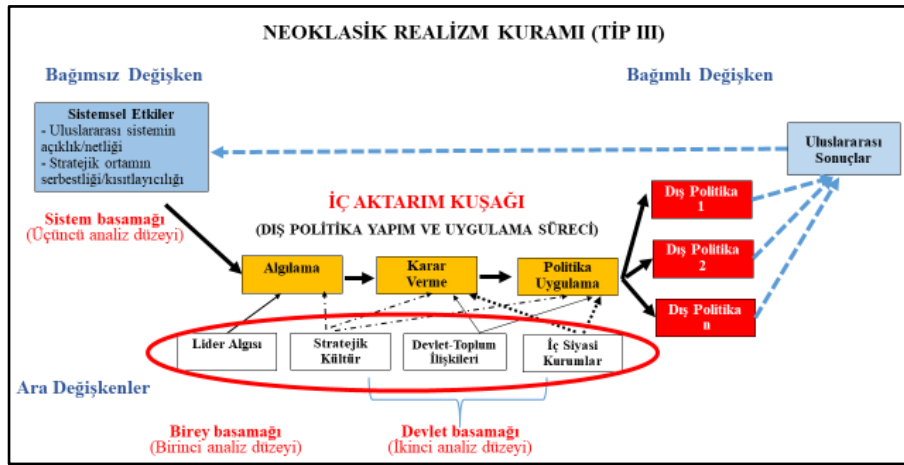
NEOKLASİK REALİZM KURAMI (TİP III)

Bağımsız Değişken

Bağımlı Değişken

Sistemsel Etkiler
- Uluslararası sistemin açıklık/netliği
- Stratejik ortamın serbestliği/kısıtlayıcılığı

Uluslararası Sonuçlar

İÇ AKTARIM KUŞAĞI

(DIŞ POLİTİKA YAPIM VE UYGULAMA SÜRECİ)

Sistem basamağı
(Üçüncü analiz düzeyi)

Dış Politika 1

Dış Politika 2

Dış Politika n

Algılama

Karar Verme

Politika Uygulama

Lider Algısı

Stratejik Kültür

Devlet-Toplum İlişkileri

İç Siyasi Kurumlar

Ara Değişkenler

Birey basamağı
(Birinci analiz düzeyi)

Devlet basamağı
(İkinci analiz düzeyi)